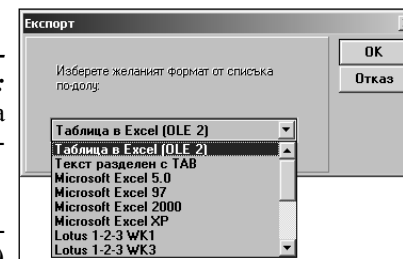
Експорт

Изберете желаният формат от списъка по-долу:

OK

Отказ

Таблица в Excel (OLE 2)

Таблица в Excel (OLE 2)
Текст разделен с TAB
Microsoft Excel 5.0
Microsoft Excel 97
Microsoft Excel 2000
Microsoft Excel XP
Lotus 1-2-3 WK1
Lotus 1-2-3 WK3